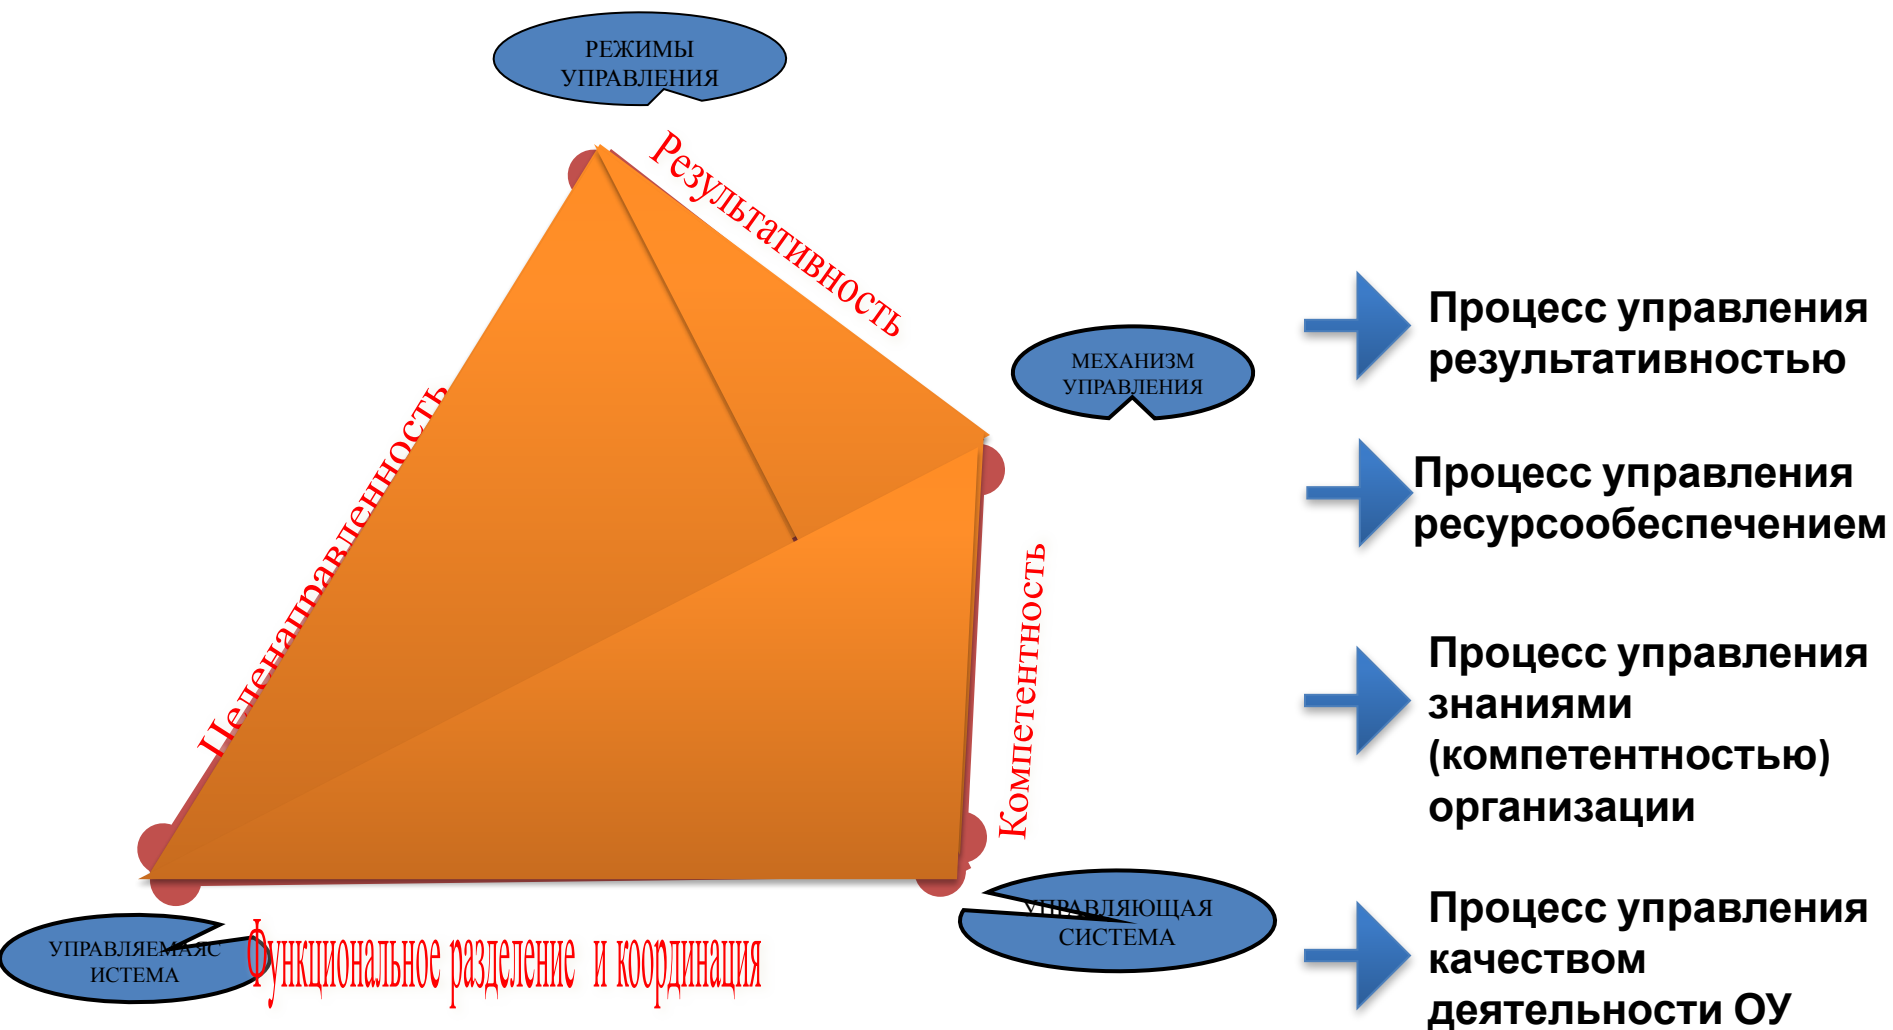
РЕЖИМЫ УПРАВЛЕНИЯ

Результативность

МЕХАНИЗМ УПРАВЛЕНИЯ

Целенаправленность

Компетентность

УПРАВЛЯЕМАЯ СИСТЕМА

Функциональное разделение и координация

УПРАВЛЯЮЩАЯ СИСТЕМА

Процесс управления результативностью

Процесс управления ресурсообеспечением

Процесс управления знаниями (компетентностью) организации

Процесс управления качеством деятельности ОУ